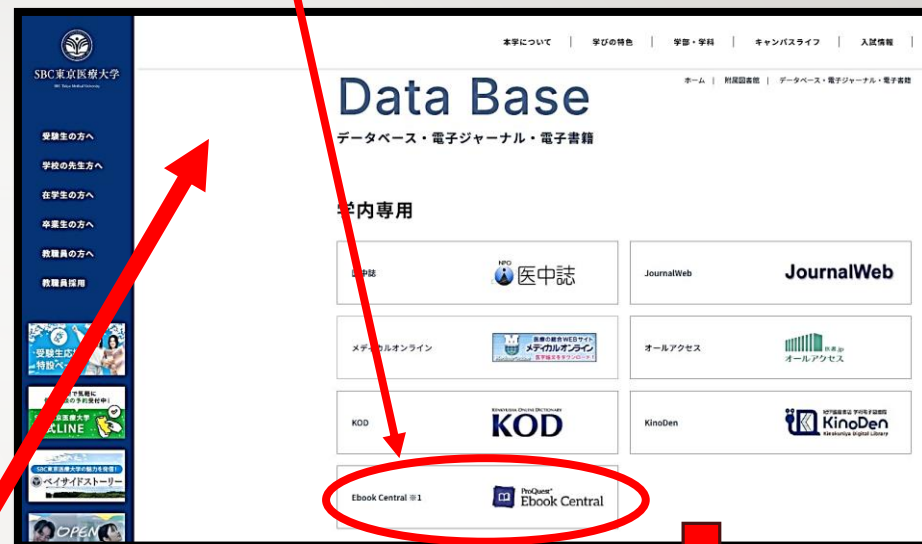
SBC東京医療大学
SBC Tokyo Medical University

受験生の方へ
学校の先生方へ
在学生の方へ
卒業生の方へ
教職員の方へ
教職員採用

受験生応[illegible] 特設ペ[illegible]

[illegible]で気軽に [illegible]の予約受付中!
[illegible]東京医療大学 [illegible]LINE

SBC東京医療大学の魅力を発信!
ベイサイドストーリー

OPEN

本学について | 学びの特色 | 学部・学科 | キャンパスライフ | 入試情報

ホーム | 附属図書館 | データベース・電子ジャーナル・電子書籍

Data Base
データベース・電子ジャーナル・電子書籍

学内専用

| | |
|---|---|
| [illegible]中誌 NPO 医中誌 | JournalWeb JournalWeb |
| メ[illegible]カルオンライン 医療の総合WEBサイト メディカルオンライン | オールアクセス オールアクセス |
| KOD KENKYUSHA ONLINE DICTIONARY KOD | KinoDen 紀伊國屋書店 学術電子図書館 KinoDen Kinokuniya Digital Library |
| Ebook Central ※1 ProQuest Ebook Central | |